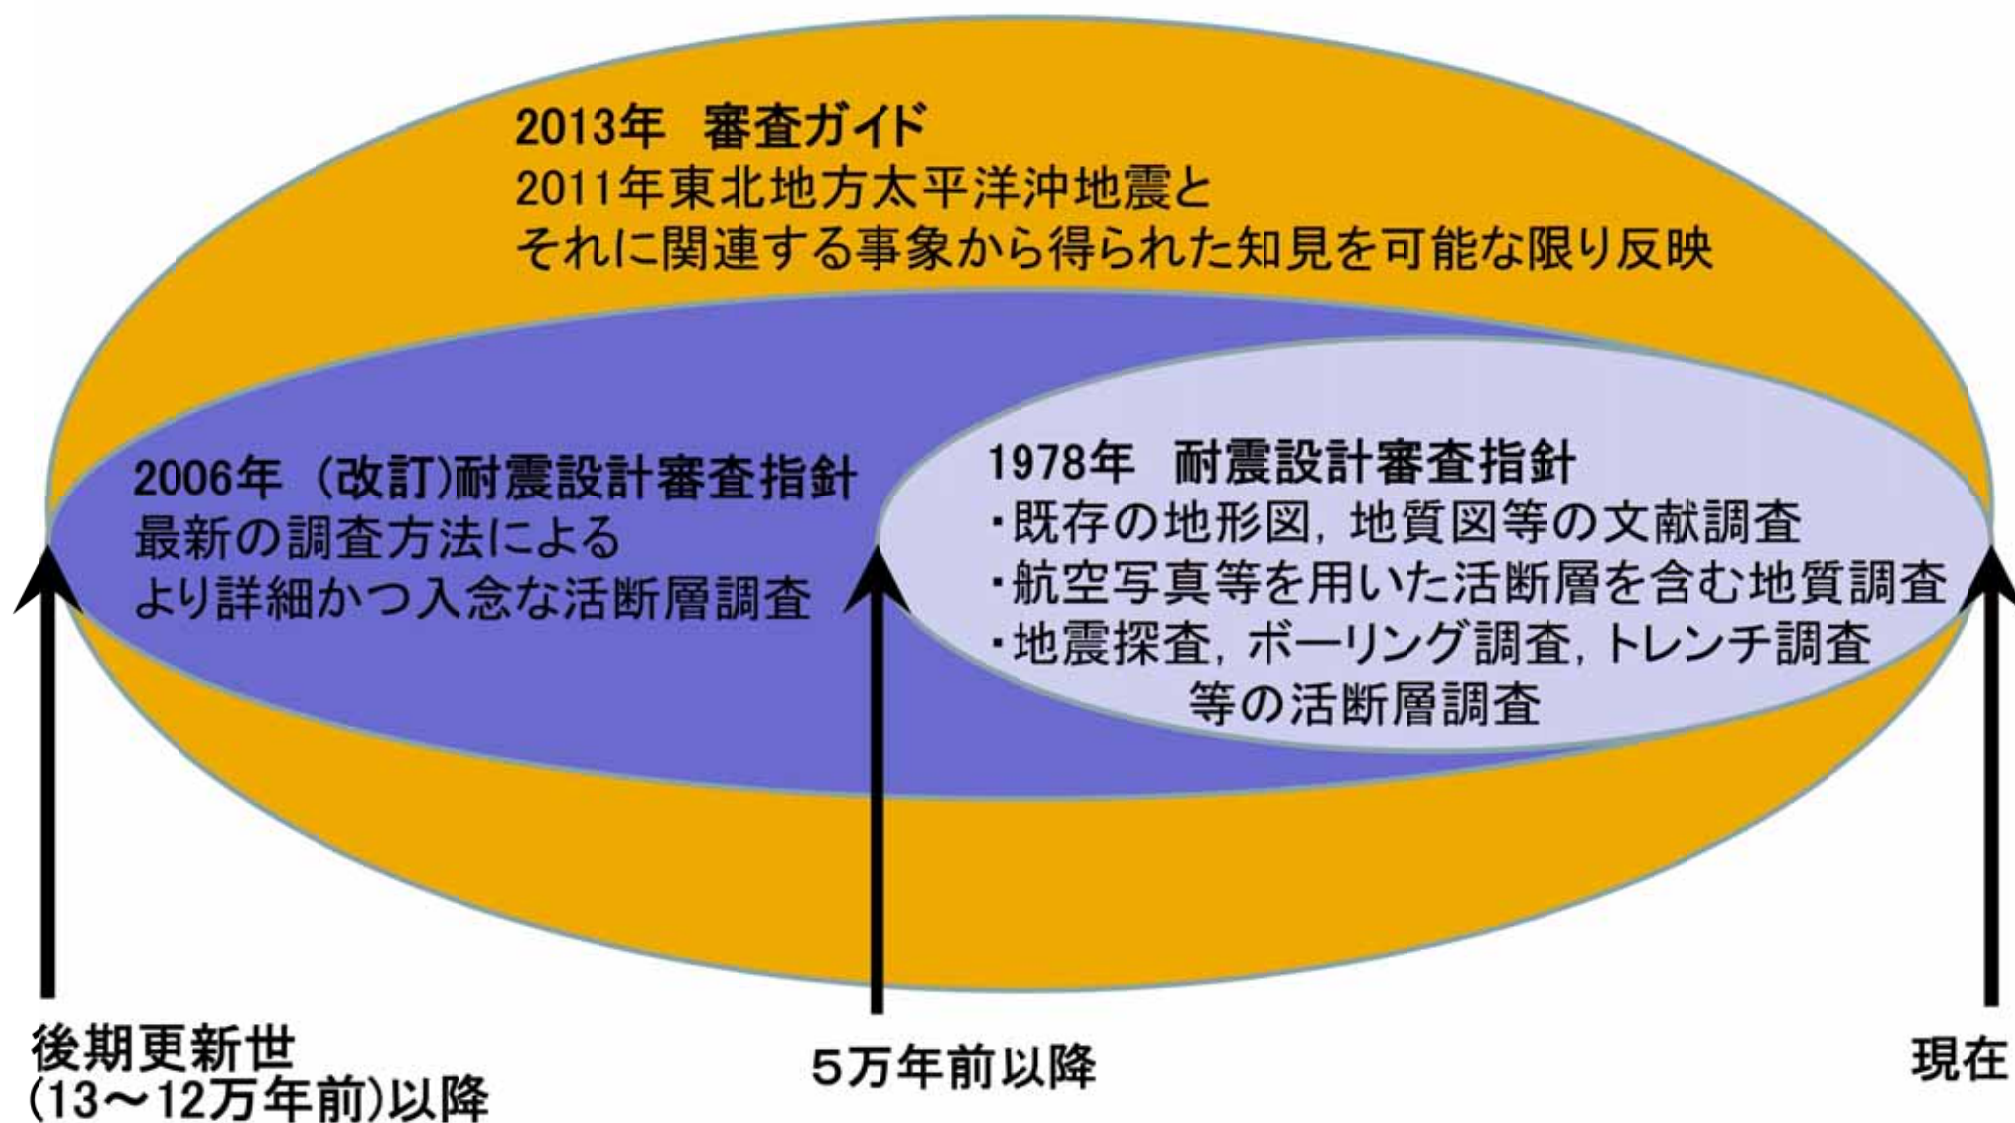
2013年　審査ガイド
2011年東北地方太平洋沖地震と
それに関連する事象から得られた知見を可能な限り反映

2006年（改訂)耐震設計審査指針
最新の調査方法による
より詳細かつ入念な活断層調査

1978年　耐震設計審査指針
・既存の地形図，地質図等の文献調査
・航空写真等を用いた活断層を含む地質調査
・地震探査，ボーリング調査，トレンチ調査
等の活断層調査

後期更新世
(13～12万年前)以降

5万年前以降

現在